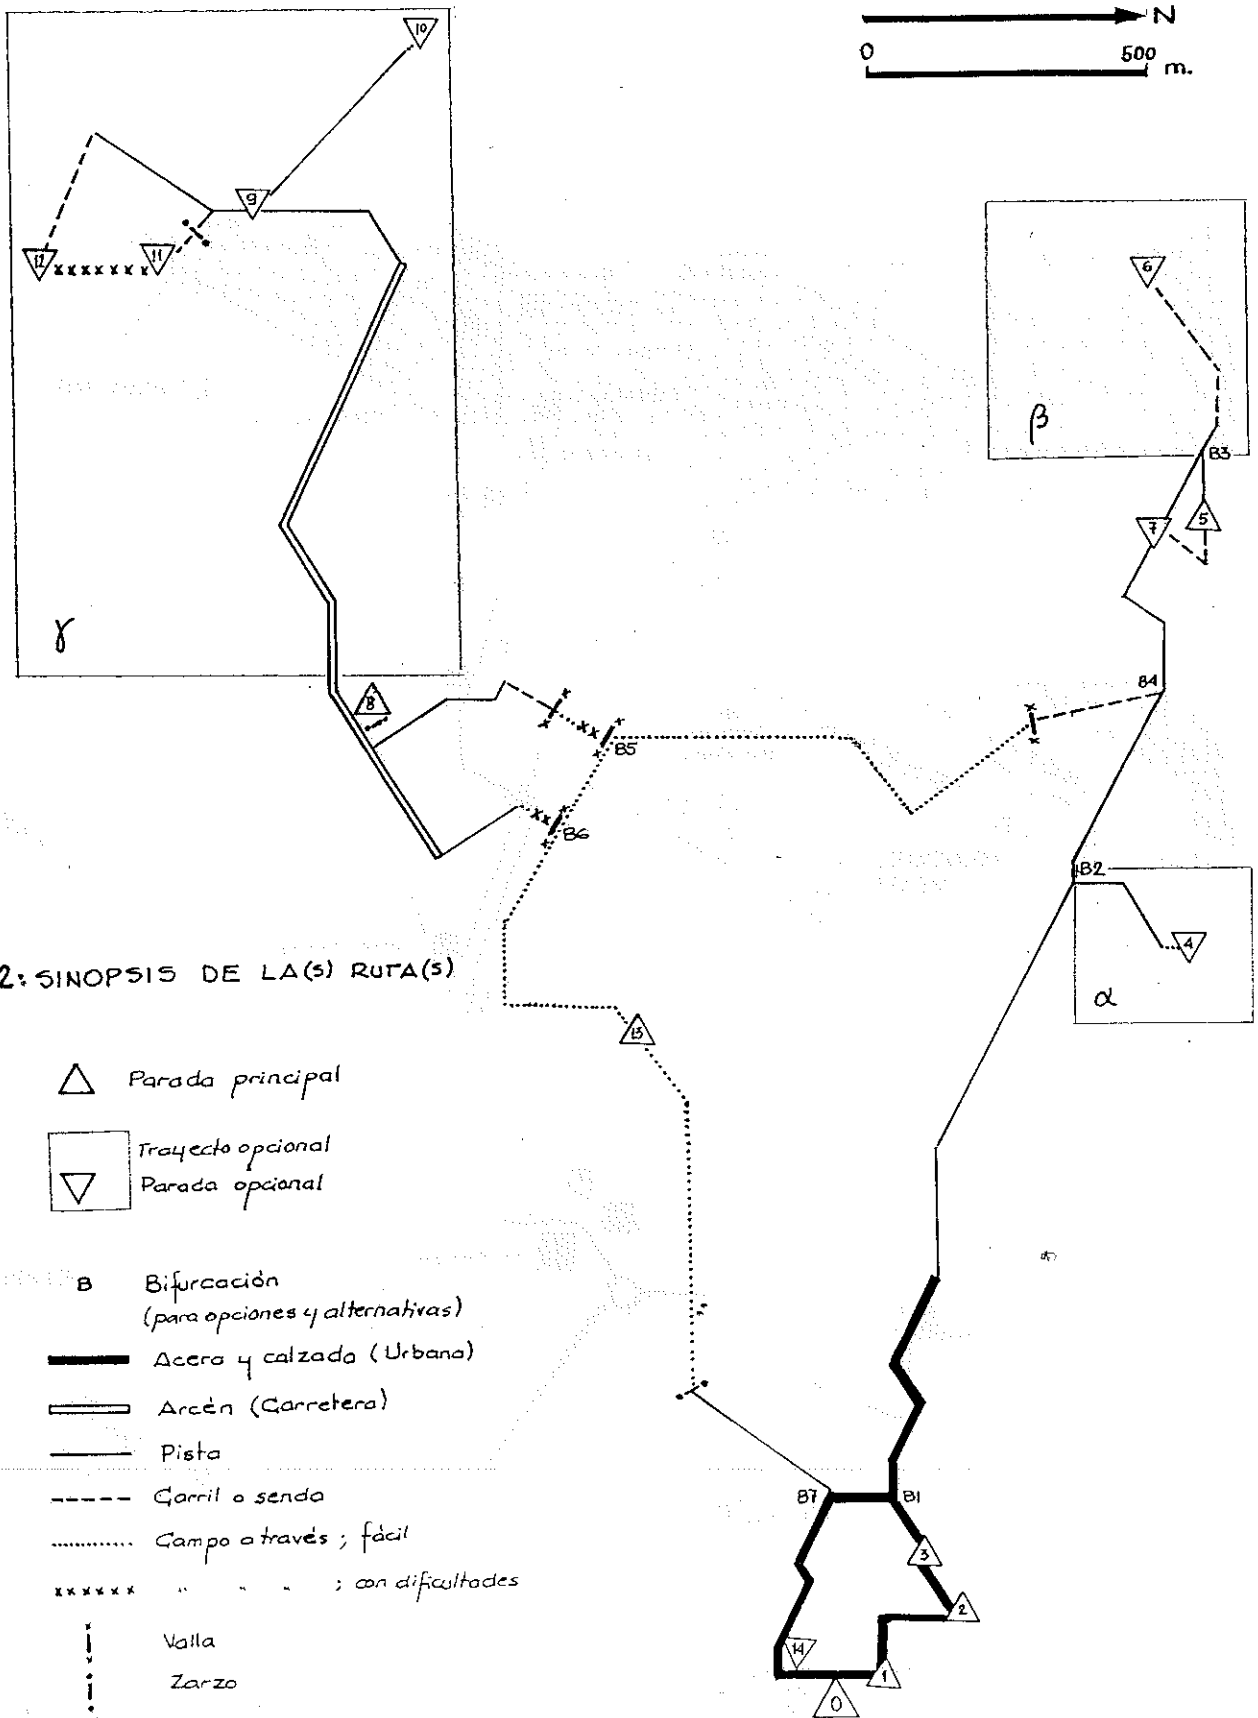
N
0 500 m.

10
9
12 xxxxxxx 11
γ
8

6
β
B3
7
5
B4
B5
B6
B2
4
α

2: SINOPSIS DE LA(S) RUTA(S)

13

Parada principal

Trayecto opcional
Parada opcional

B Bifurcación (para opciones y alternativas)

Acera y calzada (Urbana)
Arcén (Carretera)
Pista
Carril o senda
Campo a través ; fácil
xxxxxx " " " ; con dificultades
Valla
Zarzo

B7
B1
3
2
14
1
0